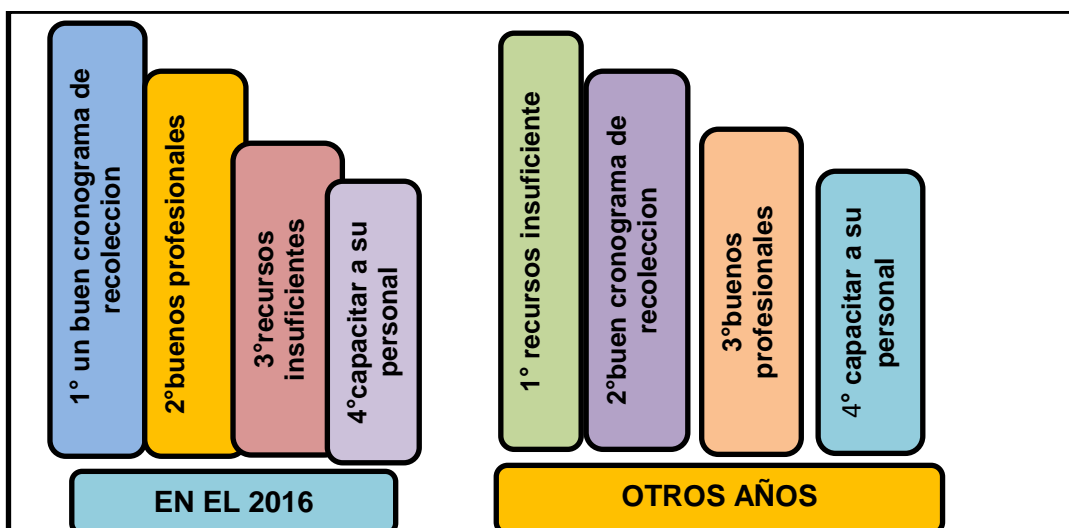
1° un buen cronograma de recoleccion

2°buenos profesionales

3°recursos insuficientes

4°capacitar a su personal

EN EL 2016

1° recursos insuficiente

2°buen cronograma de recoleccion

3°buenos profesionales

4° capacitar a su personal

OTROS AÑOS